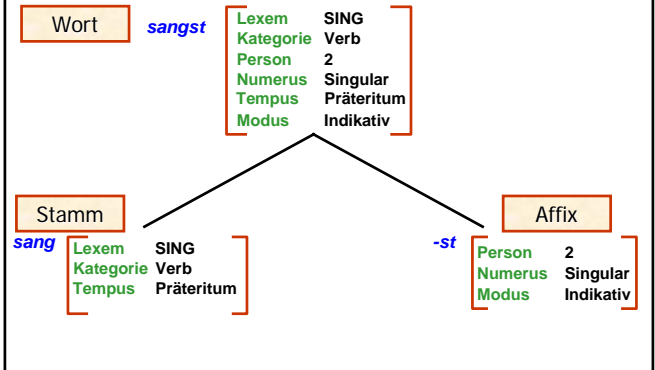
Wort

sangst

| | |
|---|---|
| Lexem | SING |
| Kategorie | Verb |
| Person | 2 |
| Numerus | Singular |
| Tempus | Präteritum |
| Modus | Indikativ |

Stamm

sang

| | |
|---|---|
| Lexem | SING |
| Kategorie | Verb |
| Tempus | Präteritum |

Affix

-st

| | |
|---|---|
| Person | 2 |
| Numerus | Singular |
| Modus | Indikativ |